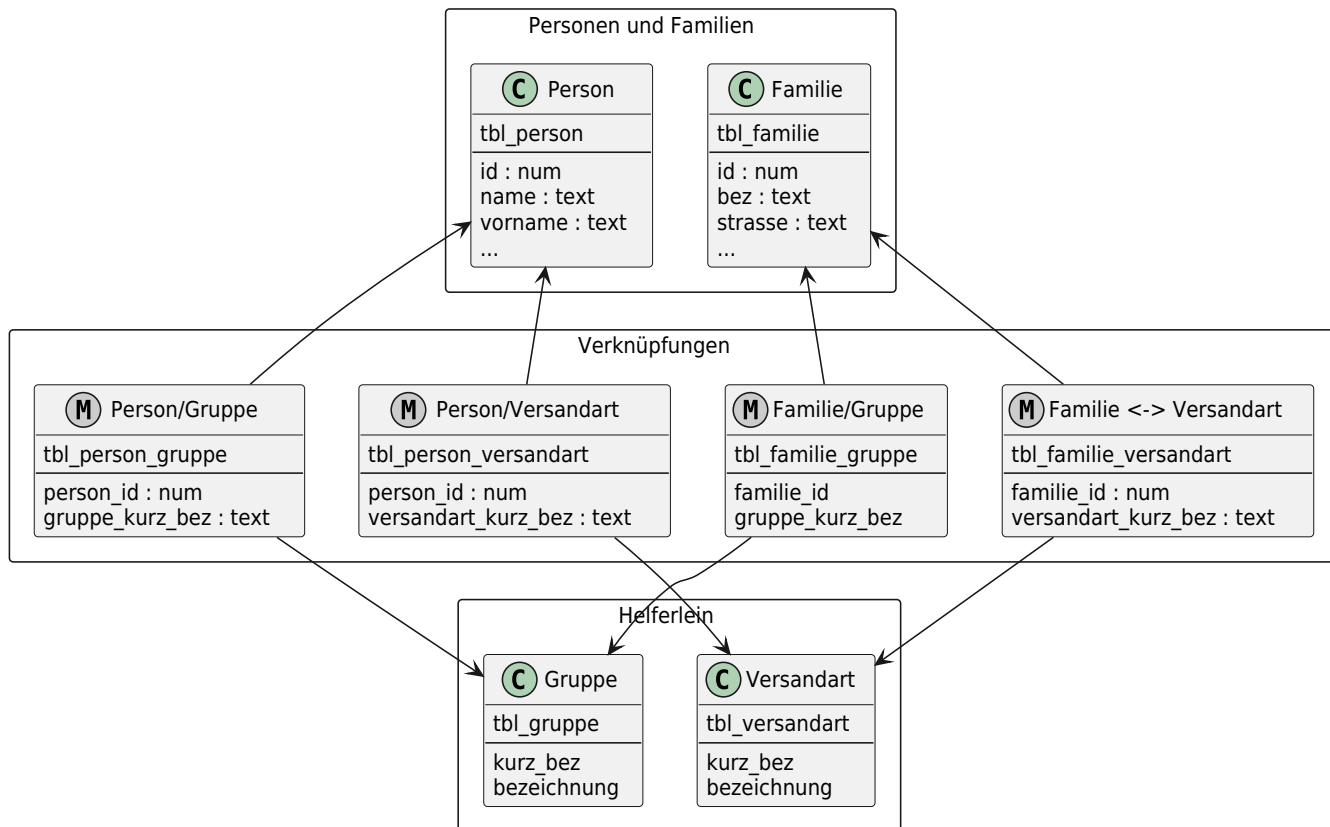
Personen und Familien

C Person
tbl_person
id : num
name : text
vorname : text
...

C Familie
tbl_familie
id : num
bez : text
strasse : text
...

Verknüpfungen

M Person/Gruppe
tbl_person_gruppe
person_id : num
gruppe_kurz_bez : text

M Person/Versandart
tbl_person_versandart
person_id : num
versandart_kurz_bez : text

M Familie/Gruppe
tbl_familie_gruppe
familie_id
gruppe_kurz_bez

M Familie <-> Versandart
tbl_familie_versandart
familie_id : num
versandart_kurz_bez : text

Helferlein

C Gruppe
tbl_gruppe
kurz_bez
bezeichnung

C Versandart
tbl_versandart
kurz_bez
bezeichnung